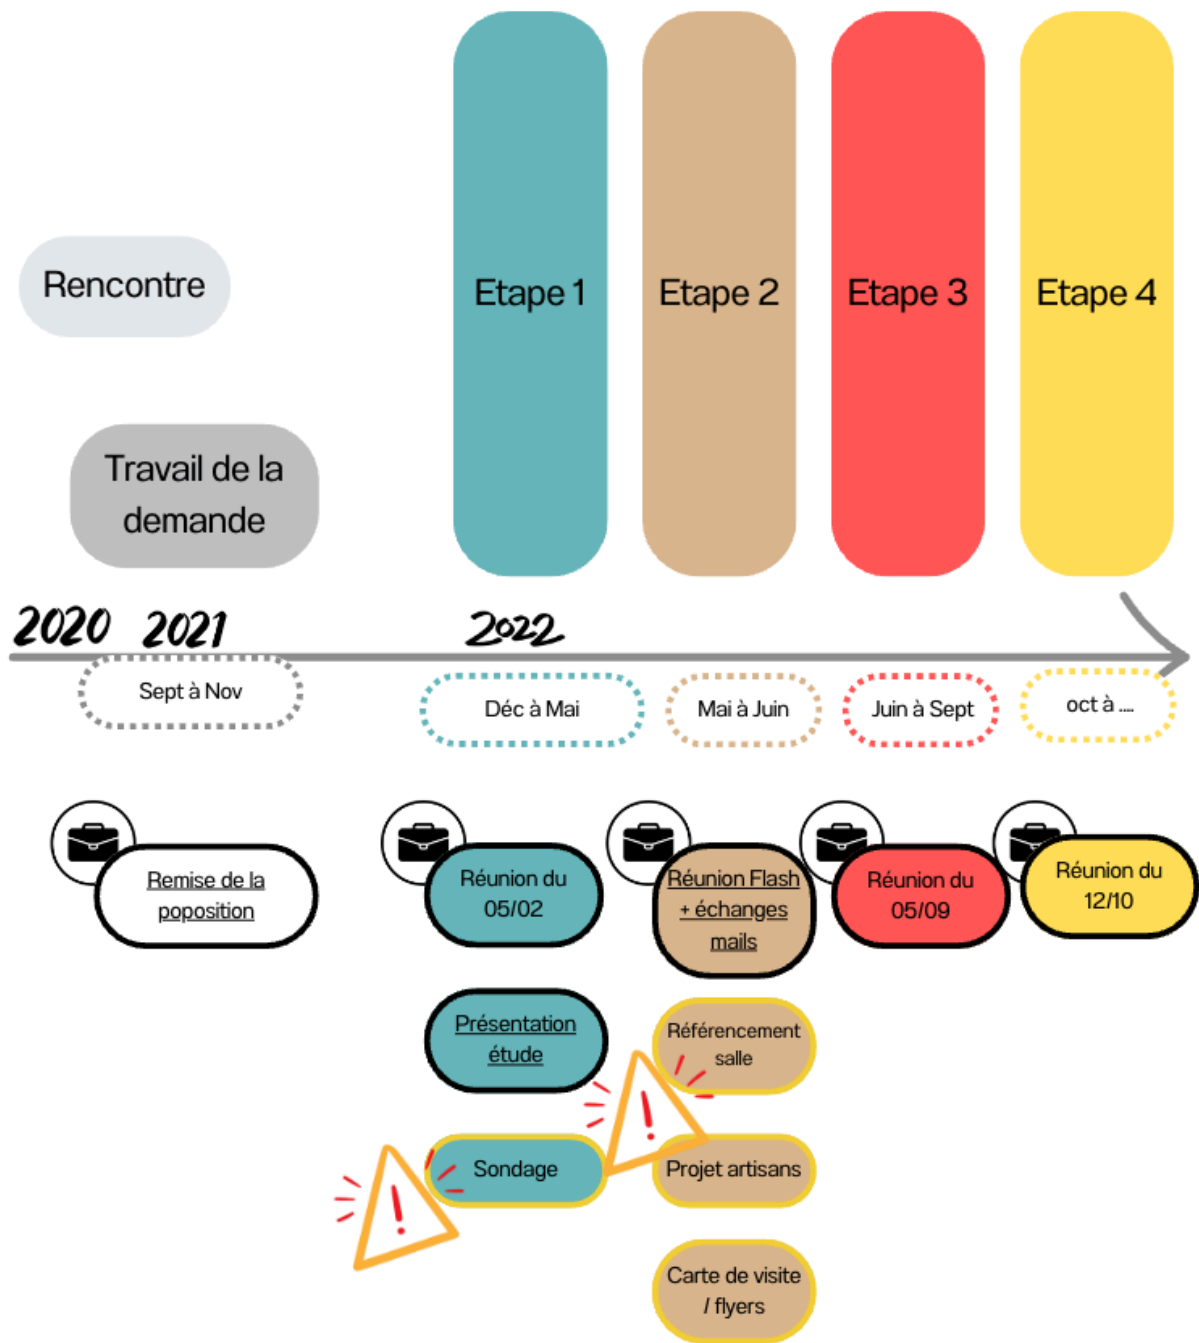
Etape 1

Etape 2

Etape 3

Etape 4

Rencontre

Travail de la demande

2020 2021

2022

Sept à Nov

Déc à Mai

Mai à Juin

Juin à Sept

oct à ....

Remise de la poposition

Réunion du 05/02

Réunion Flash + échanges mails

Réunion du 05/09

Réunion du 12/10

Présentation étude

Référencement salle

Sondage

Projet artisans

Carte de visite / flyers